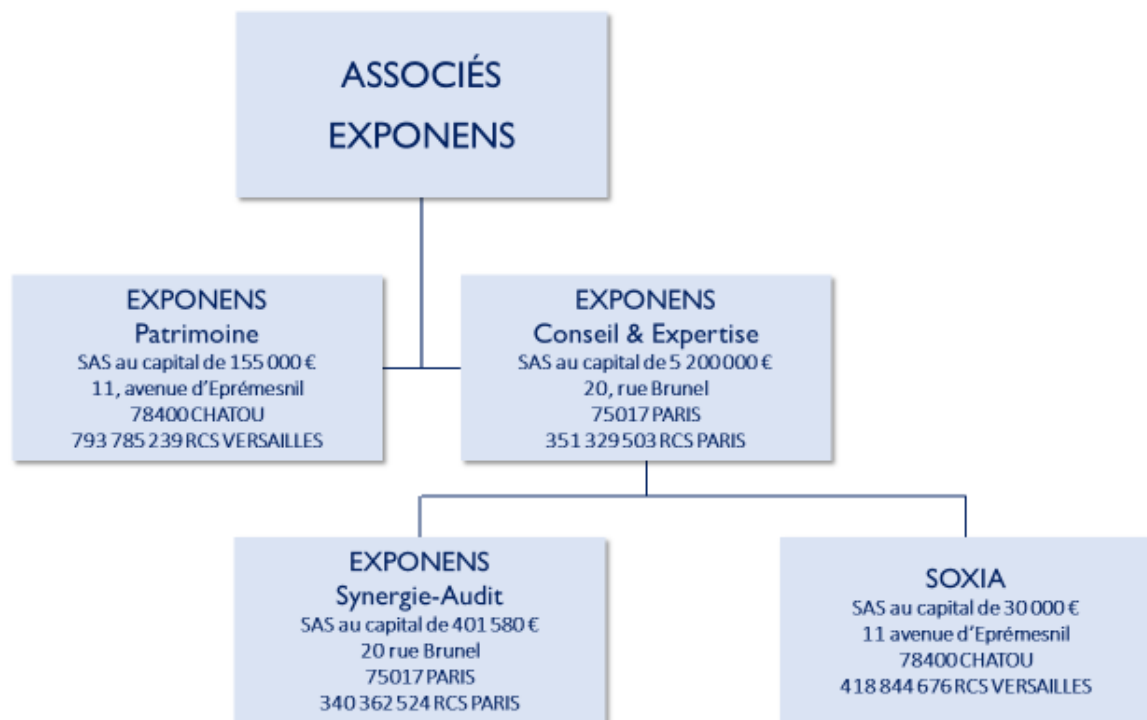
ASSOCIÉS
EXPONENS

EXPONENS
Patrimoine
SAS au capital de 155 000 €
11, avenue d'Eprémesnil
78400 CHATOU
793 785 239 RCS VERSAILLES

EXPONENS
Conseil & Expertise
SAS au capital de 5 200 000 €
20, rue Brunel
75017 PARIS
351 329 503 RCS PARIS

EXPONENS
Synergie-Audit
SAS au capital de 401 580 €
20 rue Brunel
75017 PARIS
340 362 524 RCS PARIS

SOXIA
SAS au capital de 30 000 €
11 avenue d'Eprémesnil
78400 CHATOU
418 844 676 RCS VERSAILLES